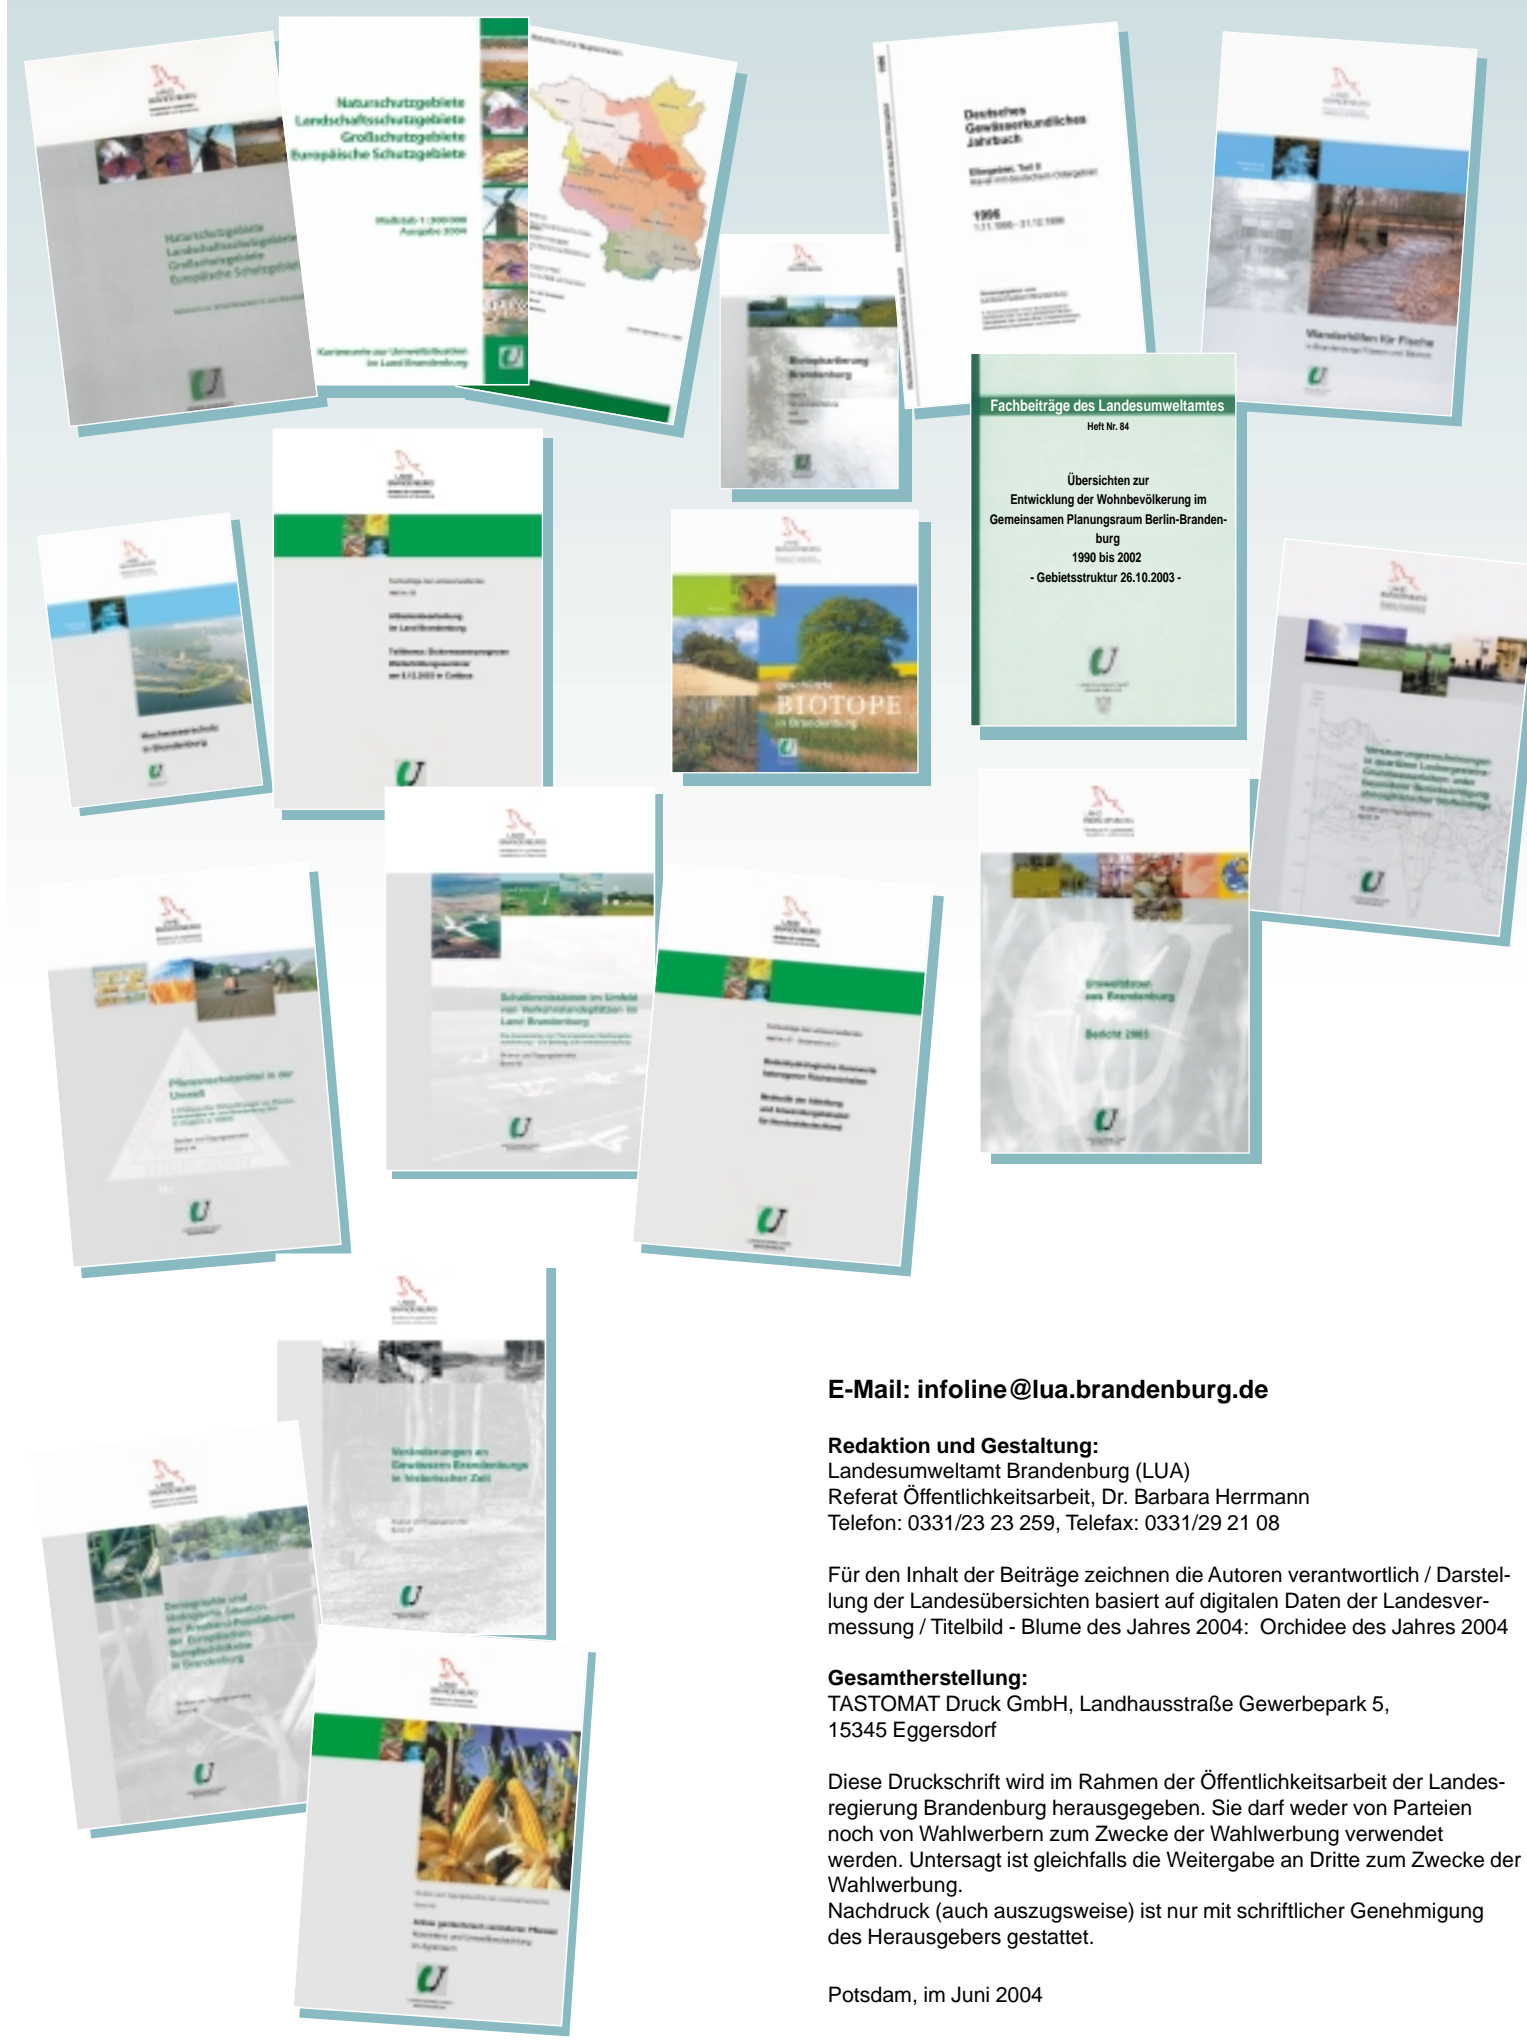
Naturschutzgebiete
Landschaftsschutzgebiete
Großschutzgebiete
Europäische Schutzgebiete

Deutsches
Gewässerkundliches
Jahrbuch

1996

Fachbeiträge des Landesumweltamtes
Heft Nr. 84

Übersichten zur
Entwicklung der Wohnbevölkerung im
Gemeinsamen Planungsraum Berlin-Brandenburg
1990 bis 2002
- Gebietsstruktur 26.10.2003 -

BIOTOPE

Bericht 2003

E-Mail: infoline@lua.brandenburg.de

Redaktion und Gestaltung:
Landesumweltamt Brandenburg (LUA)
Referat Öffentlichkeitsarbeit, Dr. Barbara Herrmann
Telefon: 0331/23 23 259, Telefax: 0331/29 21 08

Für den Inhalt der Beiträge zeichnen die Autoren verantwortlich / Darstellung der Landesübersichten basiert auf digitalen Daten der Landesvermessung / Titelbild - Blume des Jahres 2004: Orchidee des Jahres 2004

Gesamtherstellung:
TASTOMAT Druck GmbH, Landhausstraße Gewerbepark 5,
15345 Eggersdorf

Diese Druckschrift wird im Rahmen der Öffentlichkeitsarbeit der Landesregierung Brandenburg herausgegeben. Sie darf weder von Parteien noch von Wahlwerbern zum Zwecke der Wahlwerbung verwendet werden. Untersagt ist gleichfalls die Weitergabe an Dritte zum Zwecke der Wahlwerbung.
Nachdruck (auch auszugsweise) ist nur mit schriftlicher Genehmigung des Herausgebers gestattet.

Potsdam, im Juni 2004